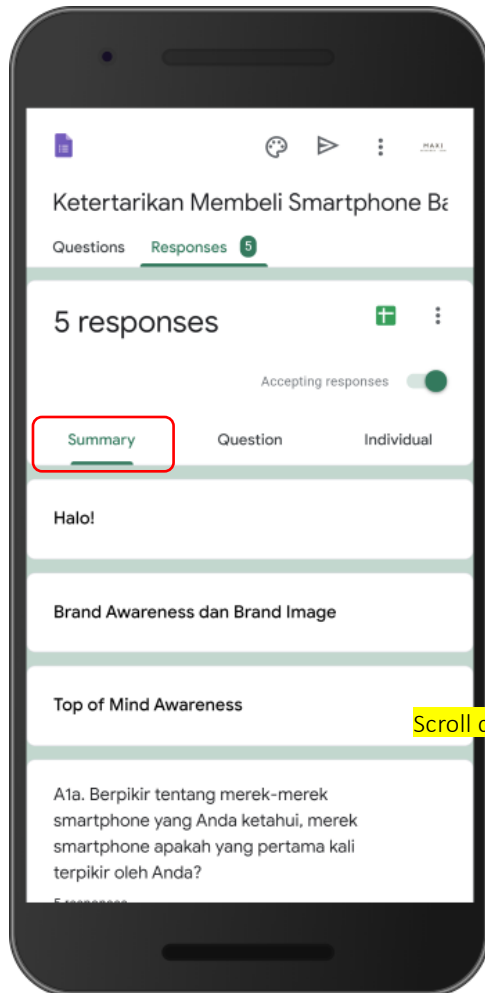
MAXI

Ketertarikan Membeli Smartphone Ba

Questions Responses 5

5 responses

Accepting responses

Summary Question Individual

Halo!

Brand Awareness dan Brand Image

Top of Mind Awareness

Scroll d

A1a. Berpikir tentang merek-merek smartphone yang Anda ketahui, merek smartphone apakah yang pertama kali terpikir oleh Anda?

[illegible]